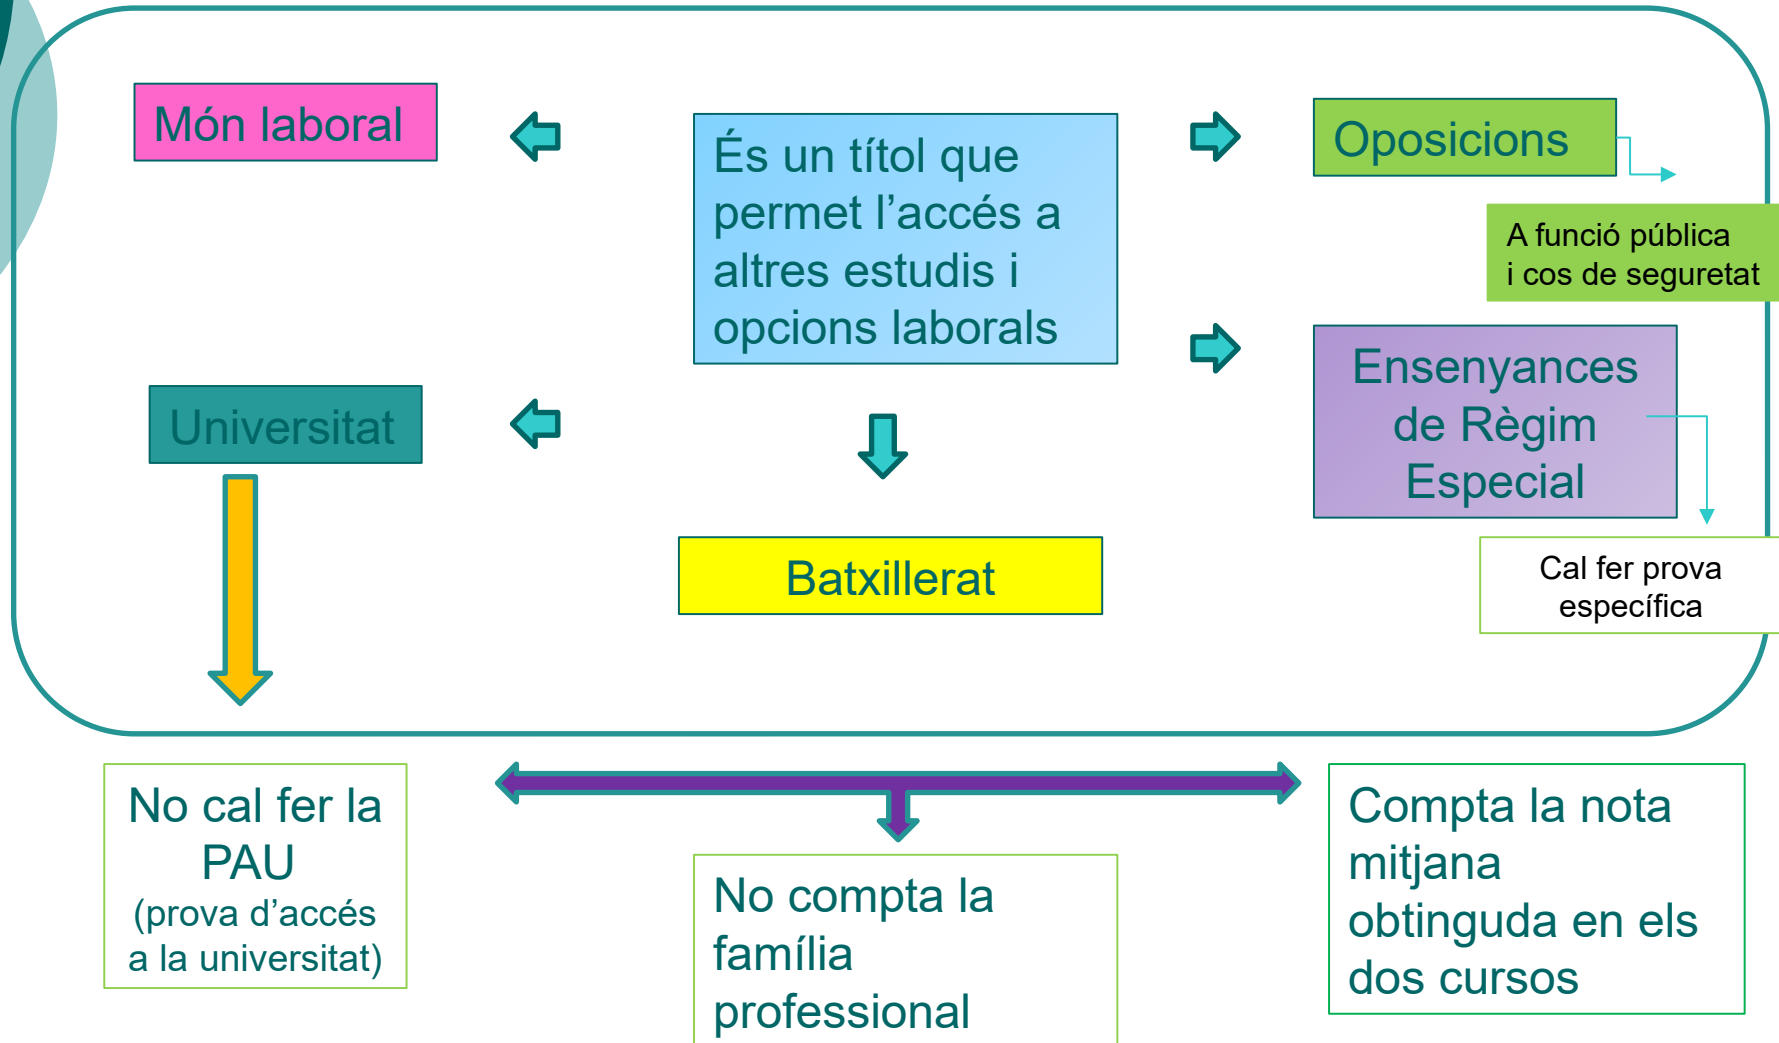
Món laboral

És un títol que permet l'accés a altres estudis i opcions laborals

Oposicions

A funció pública i cos de seguretat

Ensenyances de Règim Especial

Cal fer prova específica

Universitat

Batxillerat

No cal fer la PAU (prova d'accés a la universitat)

No compta la família professional

Compta la nota mitjana obtinguda en els dos cursos